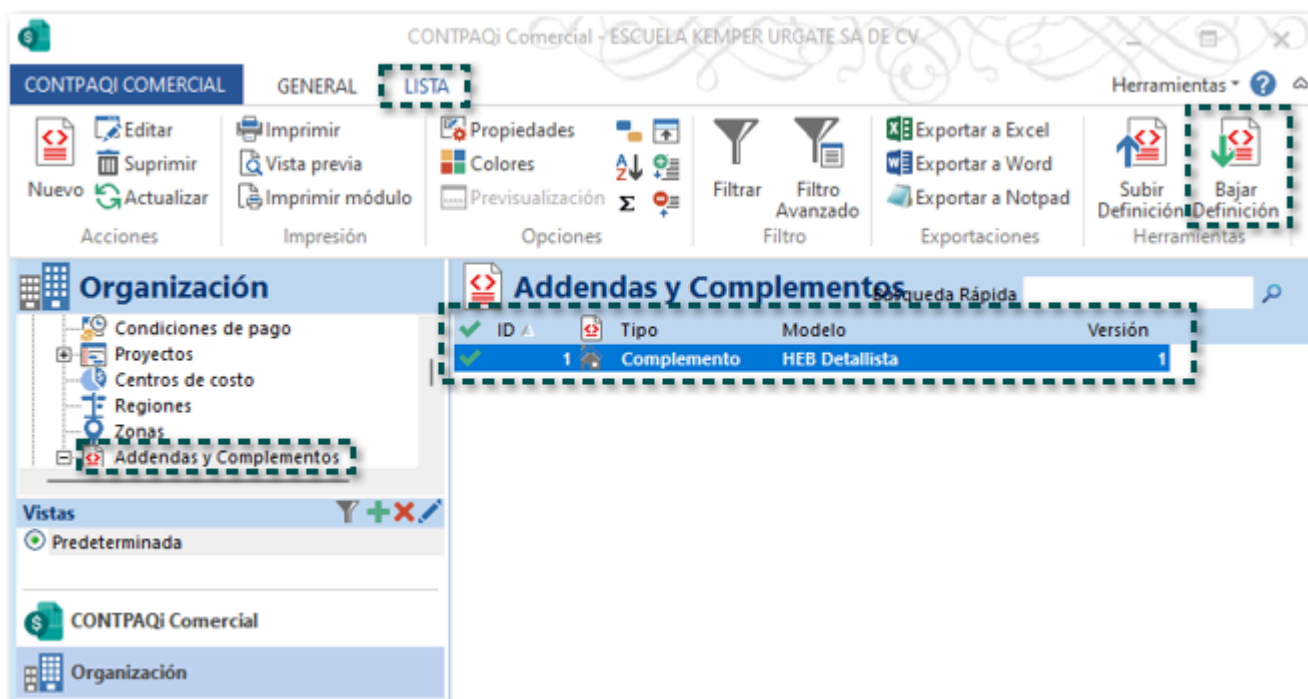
CONTPAQi Comercial - ESCUELA KEMPER URGATE SA DE CV

CONTPAQI COMERCIAL GENERAL LISTA

Herramientas

Nuevo Editar Suprimir Actualizar
Acciones

Imprimir Vista previa Imprimir módulo
Impresión

Propiedades Colores Previsualización
Opciones

Filtrar Filtro Avanzado
Filtro

Exportar a Excel Exportar a Word Exportar a Notpad
Exportaciones

Subir Definición Bajar Definición
Herramientas

Organización

Condiciones de pago
Proyectos
Centros de costo
Regiones
Zonas
Addendas y Complementos

Vistas
Predeterminada

CONTPAQi Comercial
Organización

Addendas y Complementos

Búsqueda Rápida

| ID | | Tipo | Modelo | Versión |
|---|---|---|---|---|
| 1 | | Complemento | HEB Detallista | 1 |